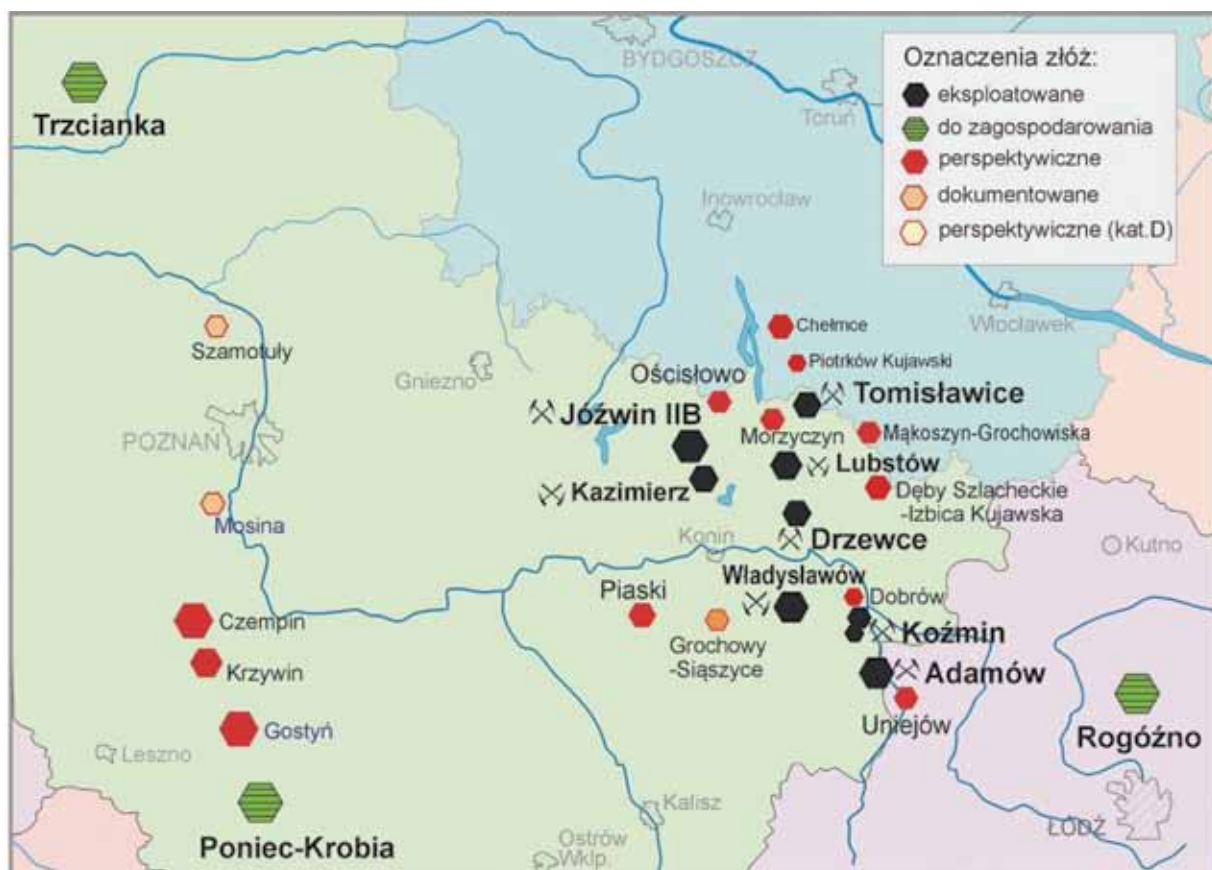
Oznaczenia złóż:
eksploatowane
do zagospodarowania
perspektywiczne
dokumentowane
perspektywiczne (kat.D)

Trzcianka

BYDGOSZCZ

Toruń

Inowrocław

Włocławek

Chełmce

Piotrków Kujawski

Szamotuły

Gniezno

Ościsłowo

Tomisławice

Jóźwin IIB

Morzyczyn

Mąkoszyn-Grochowiska

POZNAŃ

Lubstów

Kazimierz

Dęby Szlacheckie -Izbica Kujawska

Mosina

Konin

Drzewce

Kutno

Władysławów

Piaski

Dobrów

Czempin

Grochowy -Siąszyce

Koźmin

Krzywin

Adamów

Gostyń

Uniejów

Rogóźno

Leszno

Poniec-Krobia

Kalisz

Ostrów Wklp.

ŁÓDŹ